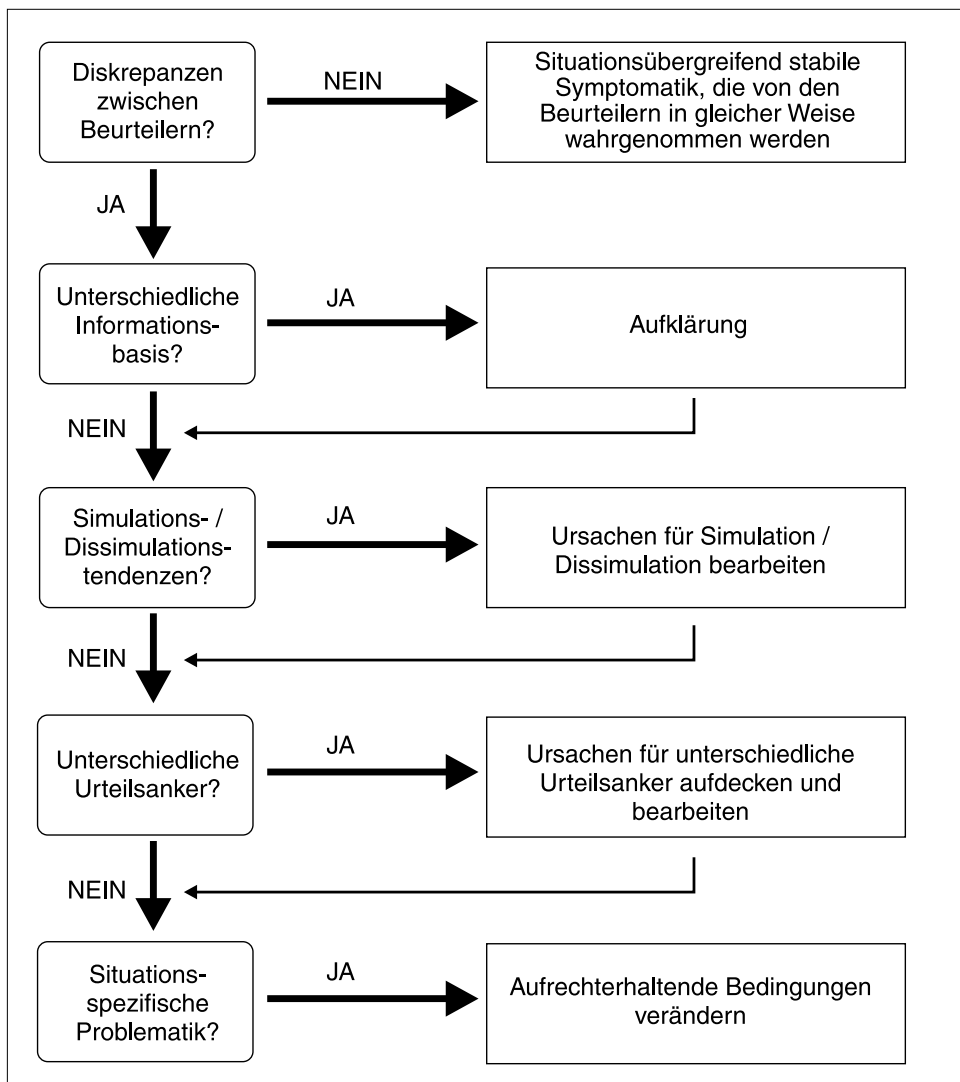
Diskrepanzen zwischen Beurteilern?

NEIN

Situationsübergreifend stabile Symptomatik, die von den Beurteilern in gleicher Weise wahrgenommen werden

JA

Unterschiedliche Informationsbasis?

JA

Aufklärung

NEIN

Simulations- / Dissimulationstendenzen?

JA

Ursachen für Simulation / Dissimulation bearbeiten

NEIN

Unterschiedliche Urteilsanker?

JA

Ursachen für unterschiedliche Urteilsanker aufdecken und bearbeiten

NEIN

Situationsspezifische Problematik?

JA

Aufrechterhaltende Bedingungen verändern